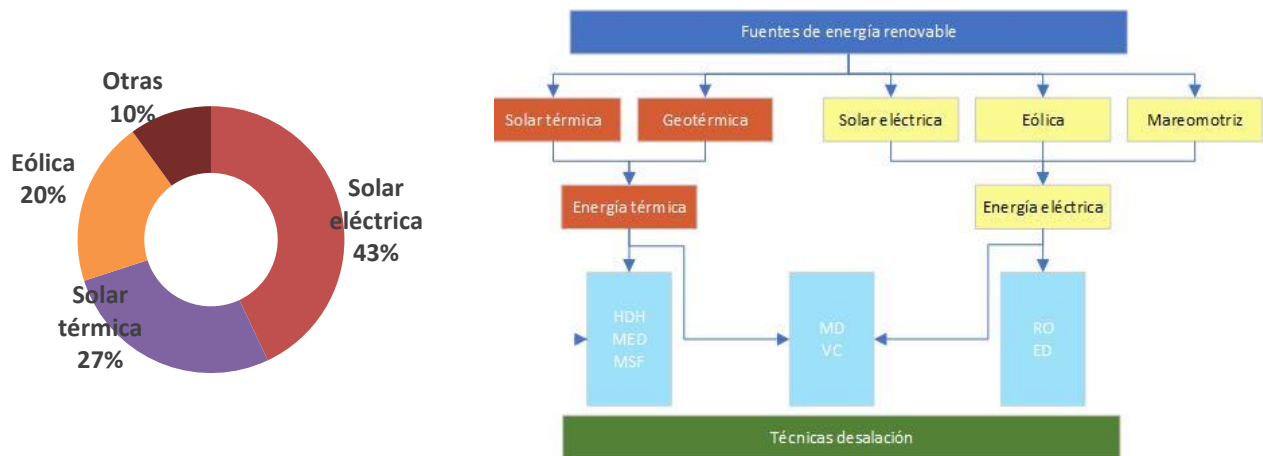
Otras
10%

Eólica
20%

Solar
eléctrica
43%

Solar
térmica
27%

Fuentes de energía renovable

Solar térmica

Geotérmica

Solar eléctrica

Eólica

Mareomotriz

Energía térmica

Energía eléctrica

HDH
MED
MSF

MD
VC

RO
ED

Técnicas desalación